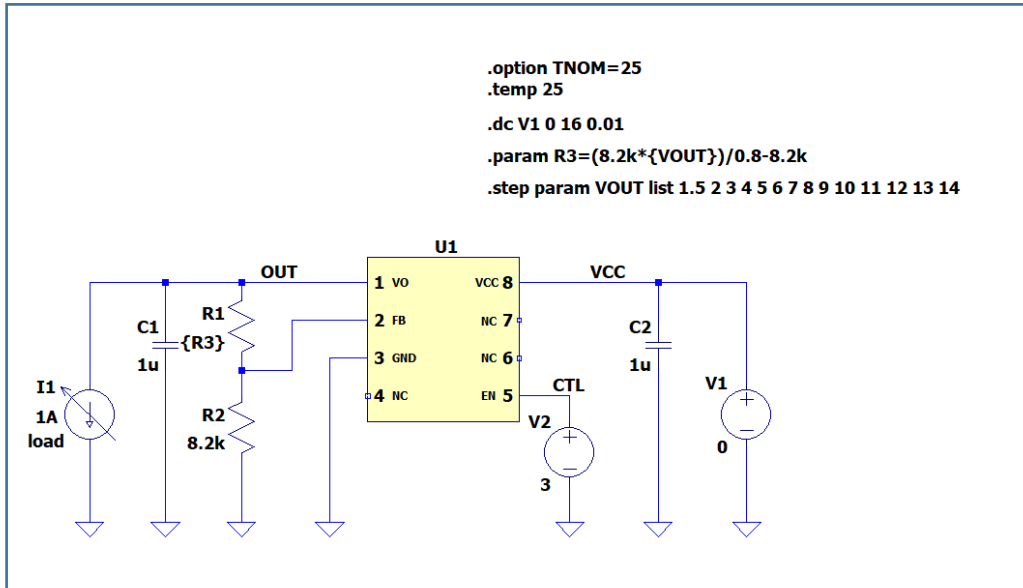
.option TNOM=25
.temp 25

.dc V1 0 16 0.01

.param R3=(8.2k*{VOUT})/0.8-8.2k

.step param VOUT list 1.5 2 3 4 5 6 7 8 9 10 11 12 13 14

U1

OUT

VCC

1 VO
2 FB
3 GND
4 NC
VCC 8
NC 7
NC 6
EN 5

C1
1u

R1
{R3}

R2
8.2k

I1
1A
load

CTL

V2
3

C2
1u

V1
0